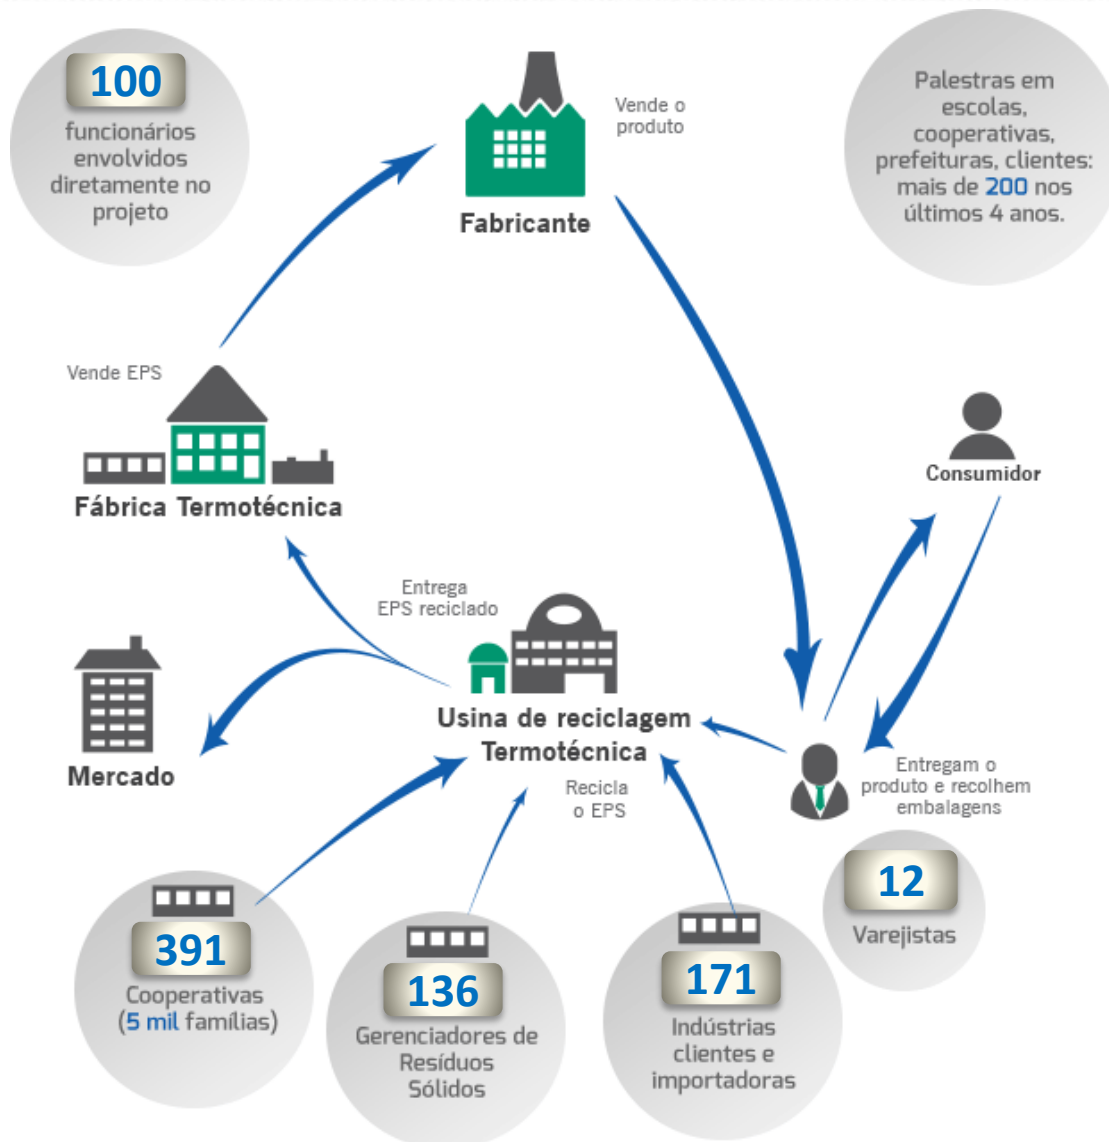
100
funcionários envolvidos diretamente no projeto

Vende o produto

Fabricante

Palestras em escolas, cooperativas, prefeituras, clientes: mais de 200 nos últimos 4 anos.

Vende EPS

Fábrica Termotécnica

Consumidor

Entrega EPS reciclado

Mercado

Usina de reciclagem Termotécnica

Recicla o EPS

Entregam o produto e recolhem embalagens

12
Varejistas

391
Cooperativas (5 mil famílias)

136
Gerenciadores de Resíduos Sólidos

171
Indústrias clientes e importadoras